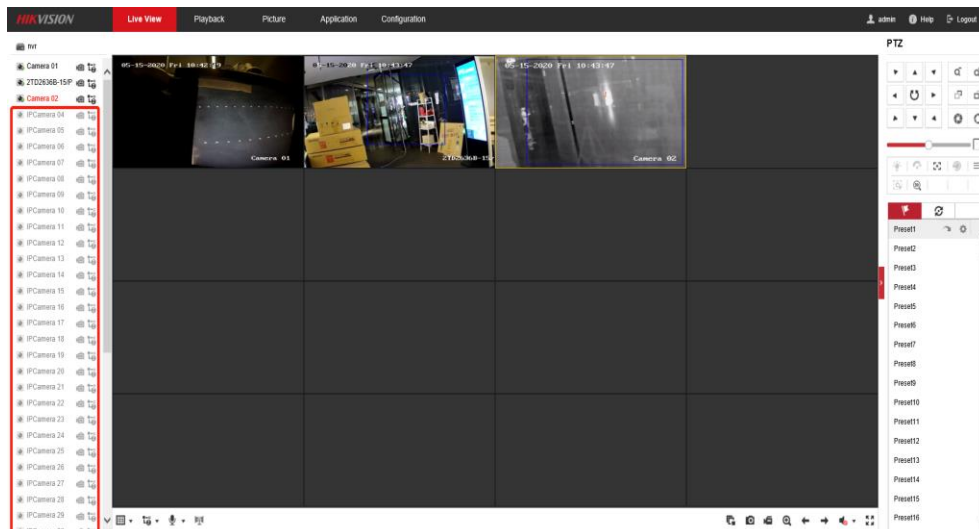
HIKVISION Live View Playback Picture Application Configuration admin Help Logout

nvr

Camera 01
2TD2636B-15/P
Camera 02
IPCamera 04
IPCamera 05
IPCamera 06
IPCamera 07
IPCamera 08
IPCamera 09
IPCamera 10
IPCamera 11
IPCamera 12
IPCamera 13
IPCamera 14
IPCamera 15
IPCamera 16
IPCamera 17
IPCamera 18
IPCamera 19
IPCamera 20
IPCamera 21
IPCamera 22
IPCamera 23
IPCamera 24
IPCamera 25
IPCamera 26
IPCamera 27
IPCamera 28
IPCamera 29

05-15-2020 Fri 10:42:29
Camera 01

05-15-2020 Fri 10:43:47
2TD2636B-15

05-15-2020 Fri 10:43:47
Camera 02

PTZ

Preset1
Preset2
Preset3
Preset4
Preset5
Preset6
Preset7
Preset8
Preset9
Preset10
Preset11
Preset12
Preset13
Preset14
Preset15
Preset16